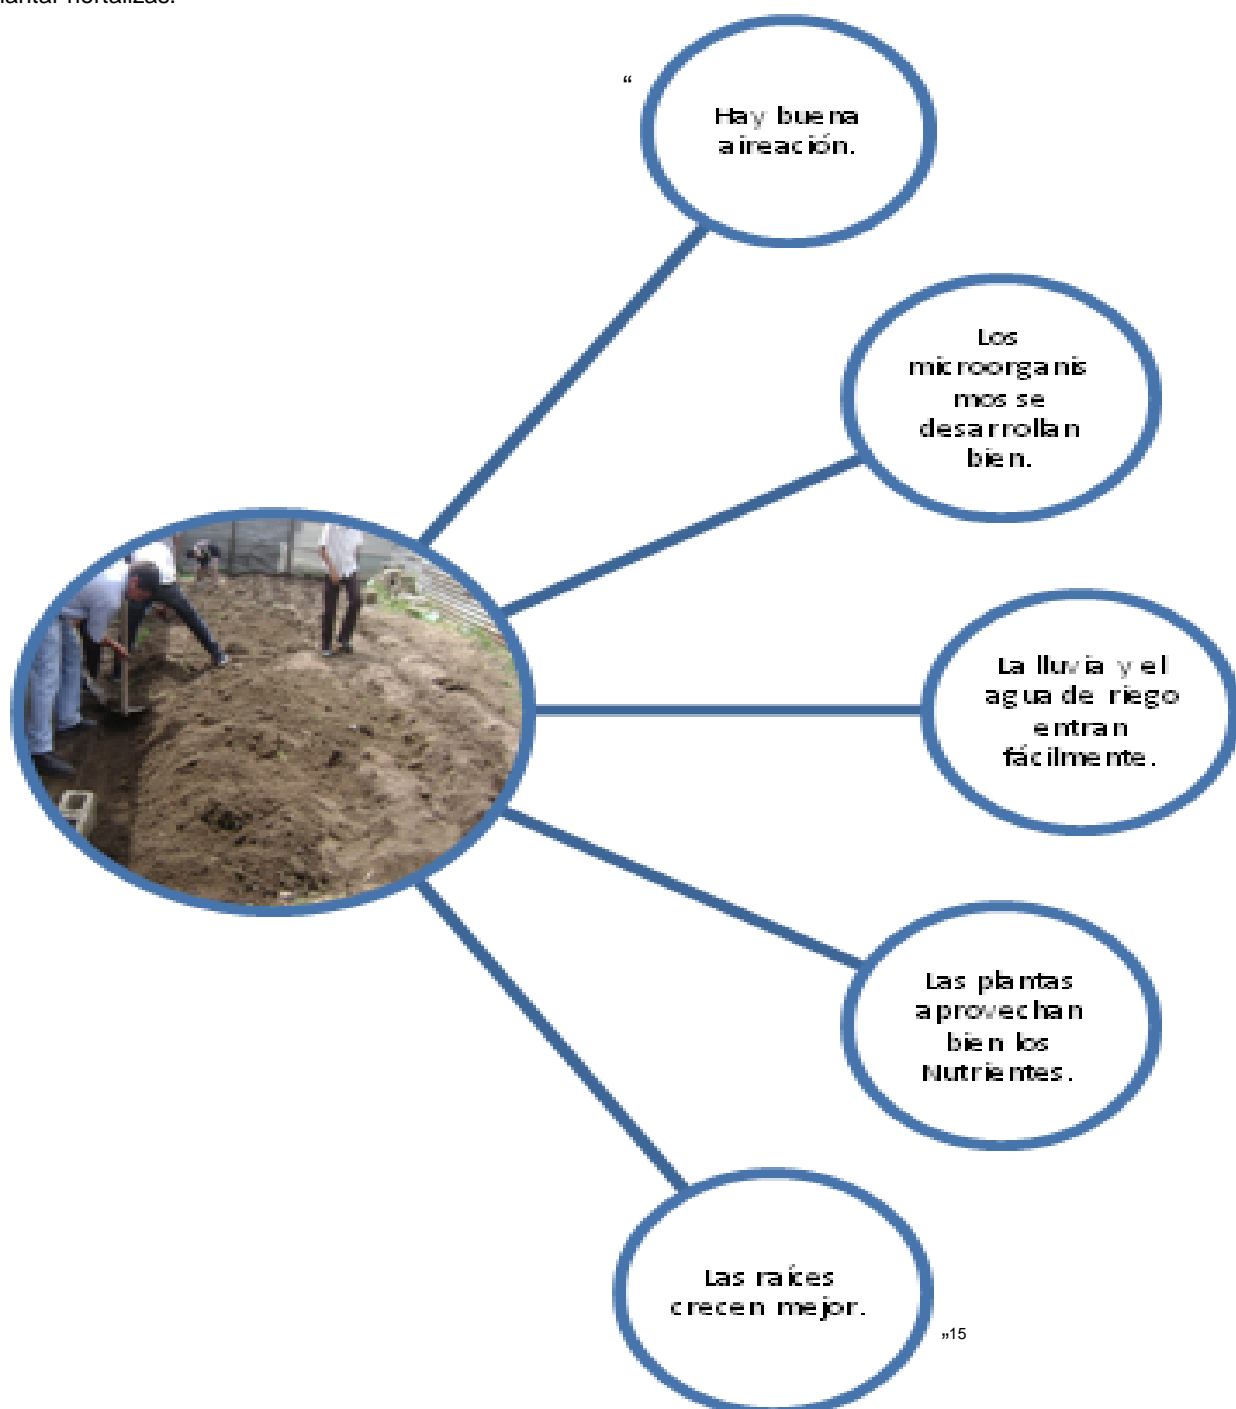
lantar hortalizas.

“

Hay buena aireación.

Los microorganismos se desarrollan bien.

La lluvia y el agua de riego entran fácilmente.

Las plantas aprovechan bien los Nutrientes.

Las raíces crecen mejor.

»15